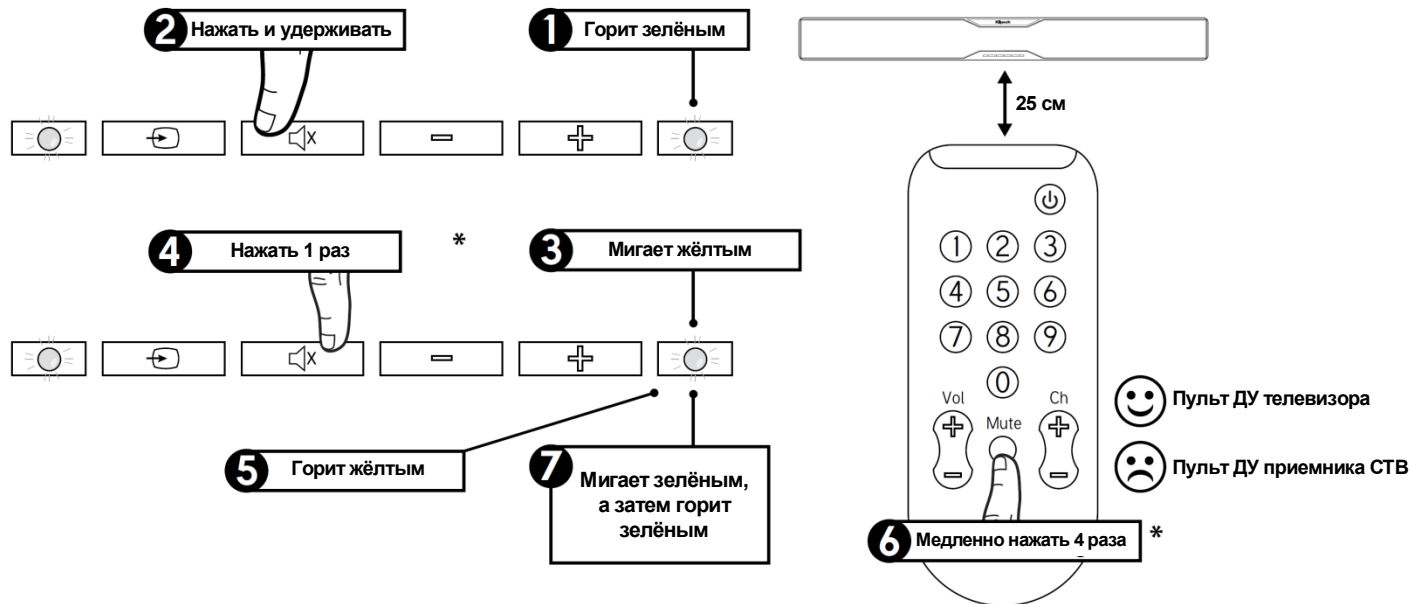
2 Нажать и удерживать

1 Горит зелёным

25 см

4 Нажать 1 раз

*

3 Мигает жёлтым

1 2 3
4 5 6
7 8 9
0

Vol

Mute

Ch

Пульт ДУ телевизора

Пульт ДУ приемника СТВ

5 Горит жёлтым

7 Мигает зелёным, а затем горит зелёным

6 Медленно нажать 4 раза

*